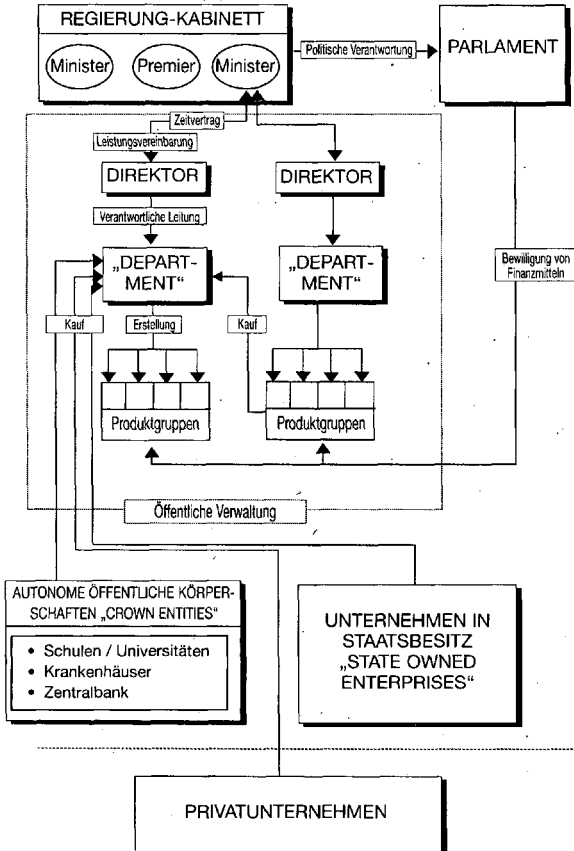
REGIERUNG-KABINETT

Minister

Premier

Minister

Politische Verantwortung

PARLAMENT

Zeitvertrag

Leistungsvereinbarung

DIREKTOR

DIREKTOR

Verantwortliche Leitung

„DEPARTMENT"

„DEPARTMENT"

Bewilligung von Finanzmitteln

Kauf

Erstellung

Kauf

Produktgruppen

Produktgruppen

Öffentliche Verwaltung

AUTONOME ÖFFENTLICHE KÖRPERSCHAFTEN „CROWN ENTITIES"

• Schulen / Universitäten
• Krankenhäuser
• Zentralbank

UNTERNEHMEN IN STAATSBESITZ „STATE OWNED ENTERPRISES"

PRIVATUNTERNEHMEN